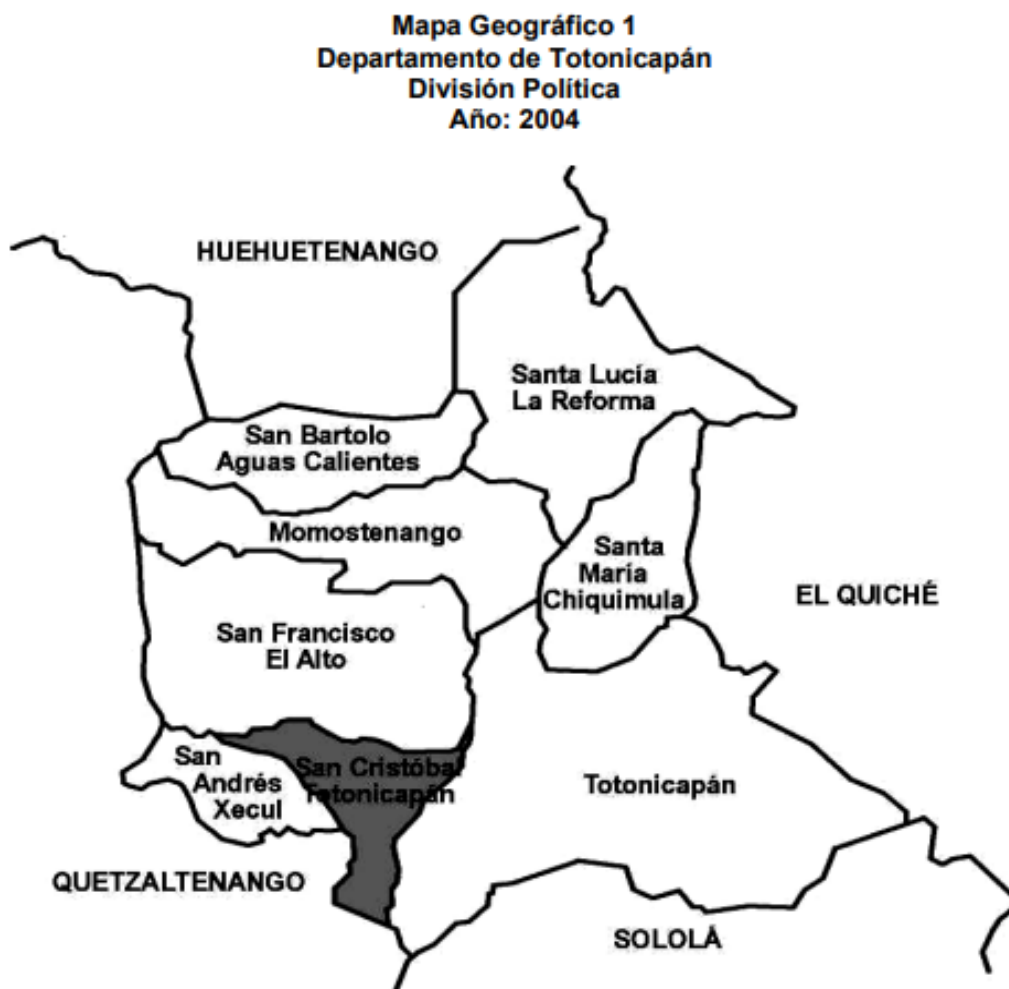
Mapa Geográfico 1
Departamento de Totonicapán
División Política
Año: 2004

HUEHUETENANGO

Santa Lucía
La Reforma

San Bartolo
Aguas Calientes

Momostenango

Santa
María
Chiquimula

EL QUICHÉ

San Francisco
El Alto

San
Andrés
Xecul

San Cristóbal
Totonicapán

Totonicapán

QUETZALTENANGO

SOLOLÁ